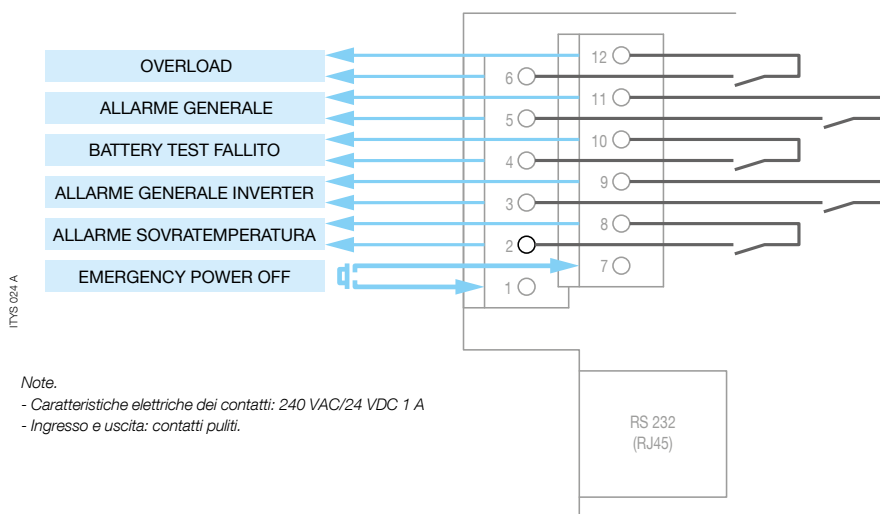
OVERLOAD
ALLARME GENERALE
BATTERY TEST FALLITO
ALLARME GENERALE INVERTER
ALLARME SOVRATEMPERATURA
EMERGENCY POWER OFF

12
6
11
5
10
4
9
3
8
2
7
1

ITYS 024 A

Note.
- Caratteristiche elettriche dei contatti: 240 VAC/24 VDC 1 A
- Ingresso e uscita: contatti puliti.

RS 232
(RJ45)